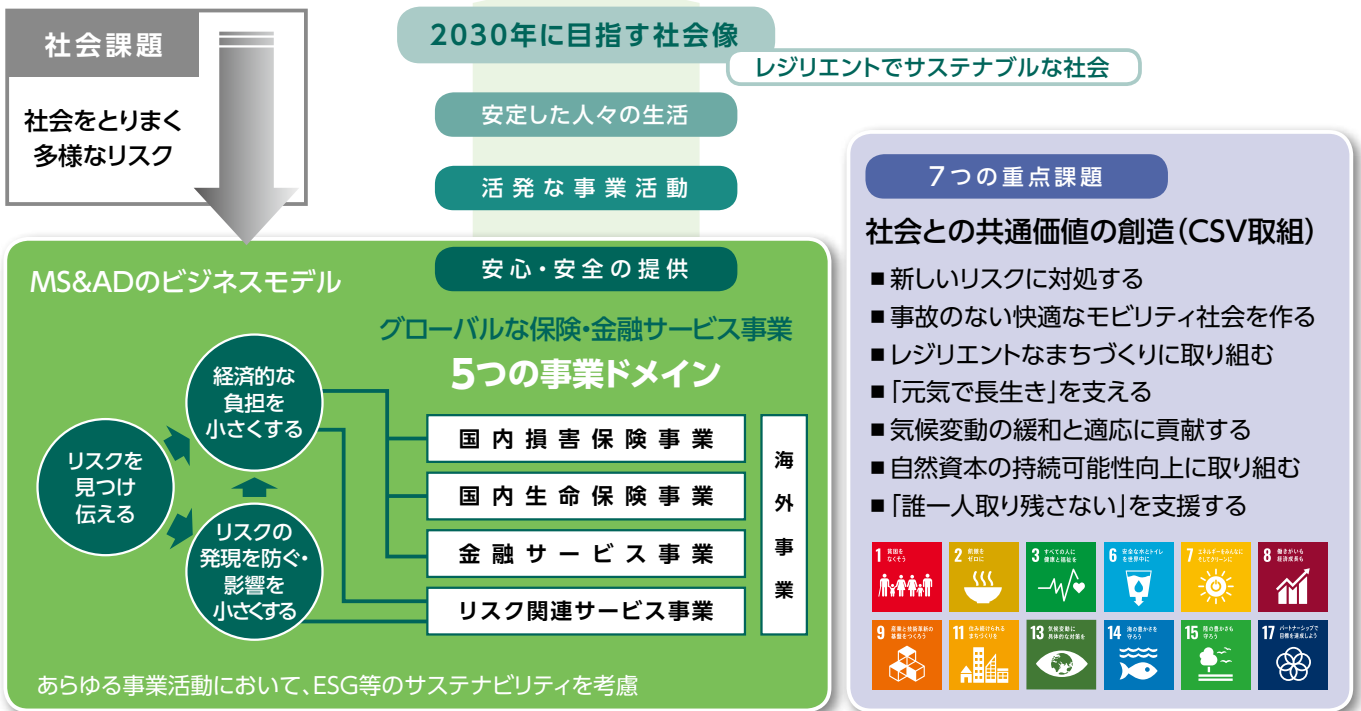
社会課題

社会をとりまく多様なリスク

2030年に目指す社会像

レジリエントでサステナブルな社会

安定した人々の生活

活発な事業活動

安心・安全の提供

MS&ADのビジネスモデル

グローバルな保険・金融サービス事業

5つの事業ドメイン

リスクを見つけ伝える

経済的な負担を小さくする

リスクの発現を防ぐ・影響を小さくする

国内損害保険事業

国内生命保険事業

金融サービス事業

リスク関連サービス事業

海外事業

あらゆる事業活動において、ESG等のサステナビリティを考慮

7つの重点課題

社会との共通価値の創造(CSV取組)

■新しいリスクに対処する
■事故のない快適なモビリティ社会を作る
■レジリエントなまちづくりに取り組む
■「元気で長生き」を支える
■気候変動の緩和と適応に貢献する
■自然資本の持続可能性向上に取り組む
■「誰一人取り残さない」を支援する

1 貧困をなくそう
2 飢餓をゼロに
3 すべての人に健康と福祉を
6 安全な水とトイレを世界中に
7 エネルギーをみんなにそしてクリーンに
8 働きがいも経済成長も
9 産業と技術革新の基盤をつくろう
11 住み続けられるまちづくりを
13 気候変動に具体的な対策を
14 海の豊かさを守ろう
15 陸の豊かさも守ろう
17 パートナーシップで目標を達成しよう